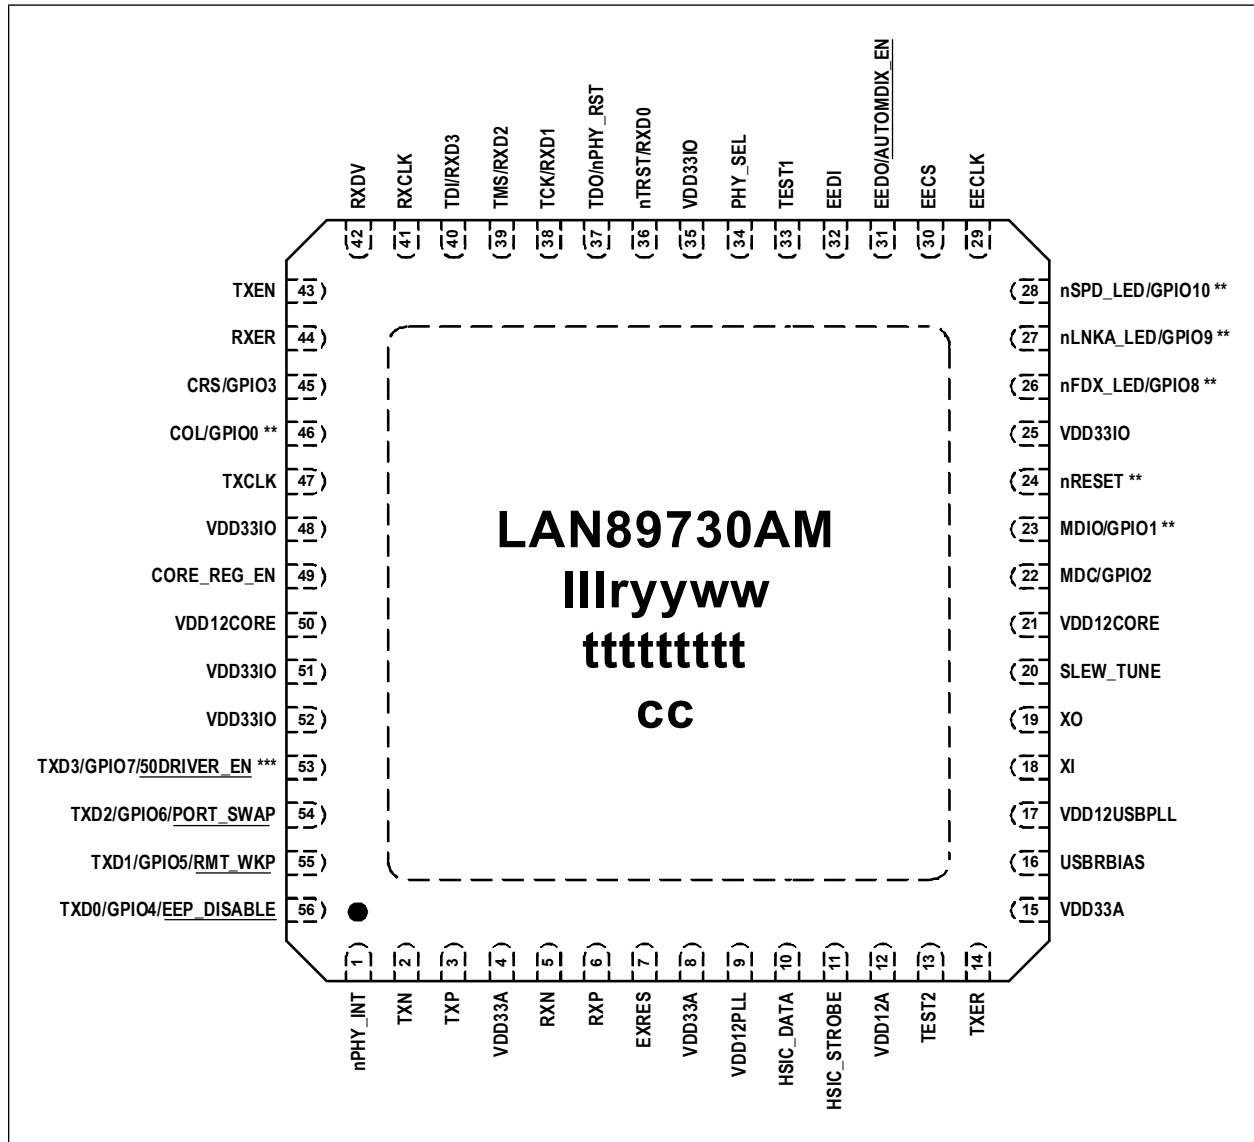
RXDV 42
RXCLK 41
TDI/RXD3 40
TMS/RXD2 39
TCK/RXD1 38
TDO/nPHY_RST 37
nTRST/RXD0 36
VDD33IO 35
PHY_SEL 34
TEST1 33
EEDI 32
EEDO/AUTOMDIX_EN 31
EECS 30
EECLK 29

TXEN 43
RXER 44
CRS/GPIO3 45
COL/GPIO0 ** 46
TXCLK 47
VDD33IO 48
CORE_REG_EN 49
VDD12CORE 50
VDD33IO 51
VDD33IO 52
TXD3/GPIO7/50DRIVER_EN *** 53
TXD2/GPIO6/PORT_SWAP 54
TXD1/GPIO5/RMT_WKP 55
TXD0/GPIO4/EEP_DISABLE 56

LAN89730AM
lllryyww
ttttttttt
cc

28 nSPD_LED/GPIO10 **
27 nLNKA_LED/GPIO9 **
26 nFDX_LED/GPIO8 **
25 VDD33IO
24 nRESET **
23 MDIO/GPIO1 **
22 MDC/GPIO2
21 VDD12CORE
20 SLEW_TUNE
19 XO
18 XI
17 VDD12USBPLL
16 USBRBIAS
15 VDD33A

1 nPHY_INT
2 TXN
3 TXP
4 VDD33A
5 RXN
6 RXP
7 EXRES
8 VDD33A
9 VDD12PLL
10 HSIC_DATA
11 HSIC_STROBE
12 VDD12A
13 TEST2
14 TXER